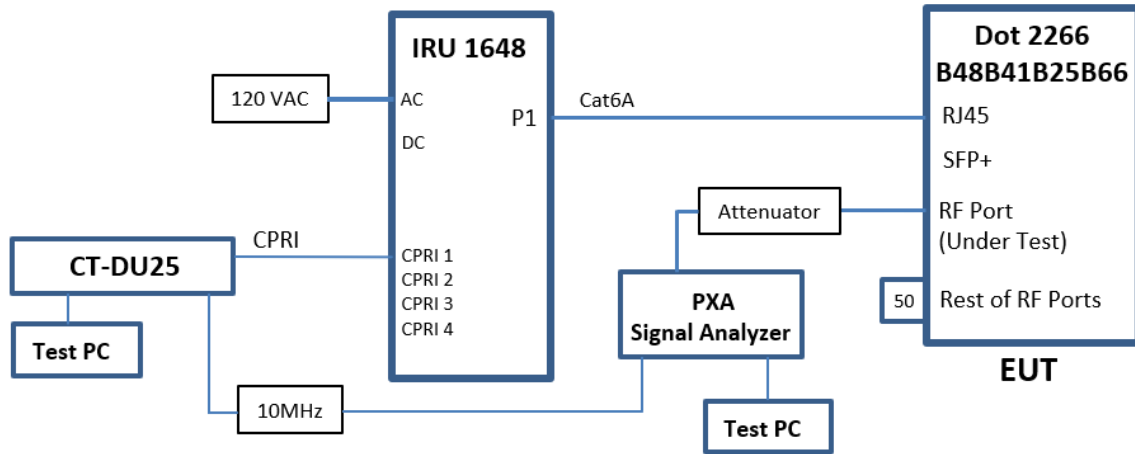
IRU 1648

120 VAC

AC

DC

P1

Cat6A

Dot 2266
B48B41B25B66

RJ45

SFP+

RF Port
(Under Test)

50

Rest of RF Ports

EUT

Attenuator

CPRI

CT-DU25

CPRI 1
CPRI 2
CPRI 3
CPRI 4

PXA
Signal Analyzer

Test PC

10MHz

Test PC